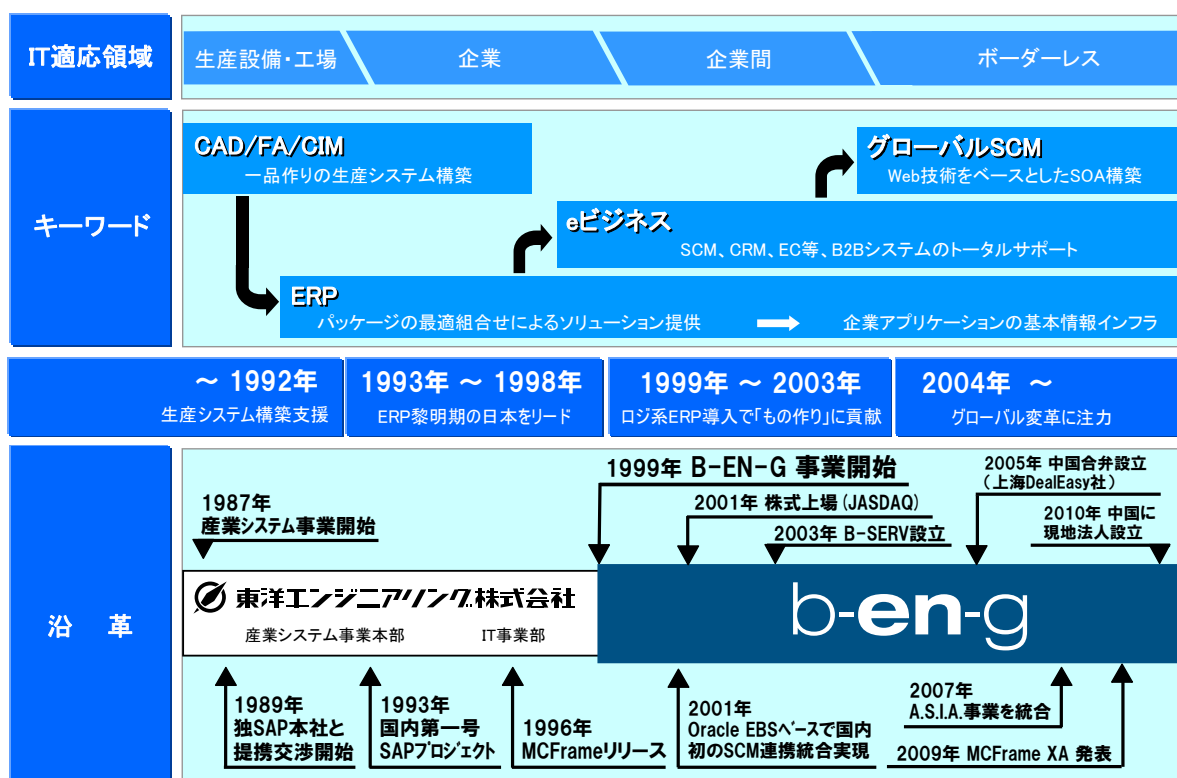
IT適応領域

生産設備・工場

企業

企業間

ボーダーレス

キーワード

CAD/FA/CIM
一品作りの生産システム構築

ERP
パッケージの最適組合せによるソリューション提供

企業アプリケーションの基本情報インフラ

eビジネス
SCM、CRM、EC等、B2Bシステムのトータルサポート

グローバルSCM
Web技術をベースとしたSOA構築

～ 1992年
生産システム構築支援

1993年 ～ 1998年
ERP黎明期の日本をリード

1999年 ～ 2003年
ロジ系ERP導入で「もの作り」に貢献

2004年 ～
グローバル変革に注力

沿　革

1987年
産業システム事業開始

東洋エンジニアリング株式会社

産業システム事業本部

IT事業部

1999年 B-EN-G 事業開始

2001年 株式上場（JASDAQ）

2003年 B-SERV設立

2005年 中国合弁設立
（上海DealEasy社）

2010年 中国に
現地法人設立

b-en-g

1989年
独SAP本社と
提携交渉開始

1993年
国内第一号
SAPプロジェクト

1996年
MCFrameリリース

2001年
Oracle EBSベースで国内
初のSCM連携統合実現

2007年
A.S.I.A.事業を統合

2009年 MCFrame XA 発表